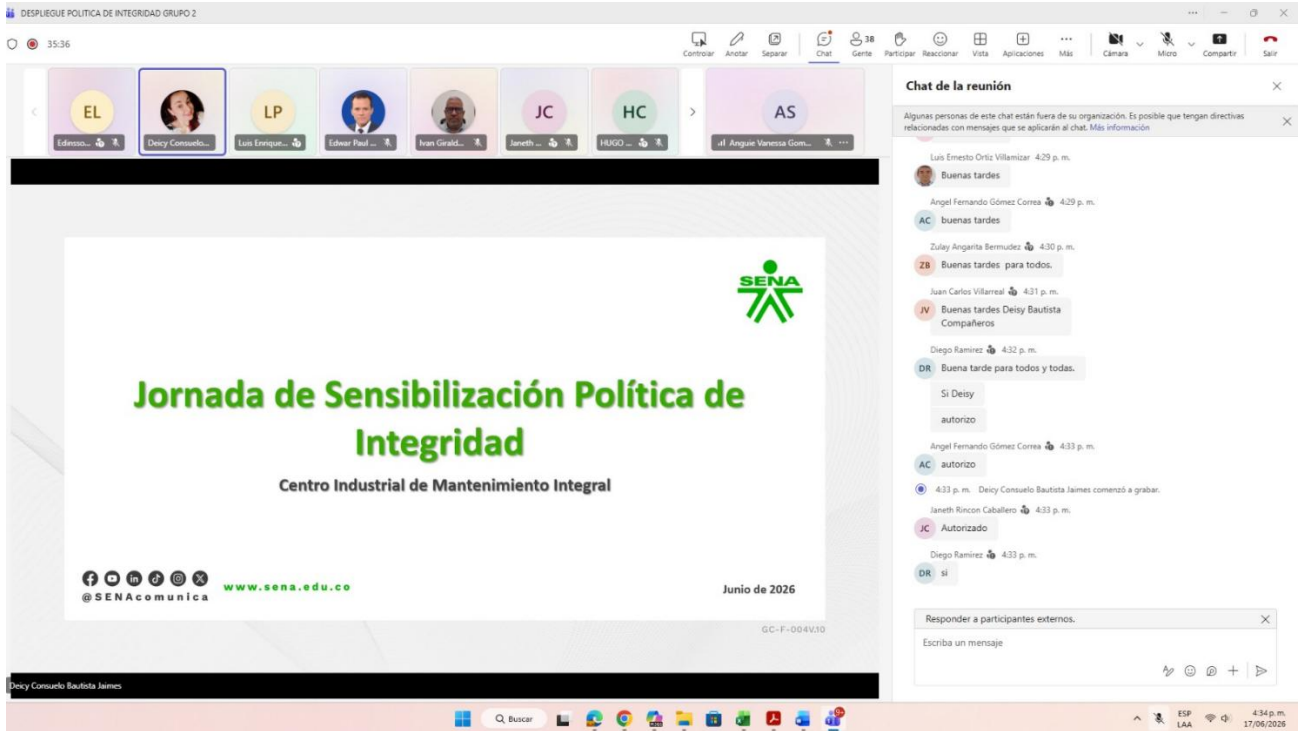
DESPLIEGUE POLITICA DE INTEGRIDAD GRUPO 2

35:36

Controlar Anotar Separar Chat 38 Gente Participar Reaccionar Vista Aplicaciones Más Cámara Micro Compartir Salir

EL Edinsso...
Deicy Consuelo...
LP Luis Enrique...
Edwar Paul ...
Ivan Girald...
JC Janeth ...
HC HUGO ...
AS Anguie Vanessa Gom...

Jornada de Sensibilización Política de Integridad

Centro Industrial de Mantenimiento Integral

SENA

@SENAcomunica www.sena.edu.co

Junio de 2026

GC-F-004V.10

Deicy Consuelo Bautista Jaimes

Chat de la reunión

Algunas personas de este chat están fuera de su organización. Es posible que tengan directivas relacionadas con mensajes que se aplicarán al chat. Más información

Luis Ernesto Ortiz Villamizar 4:29 p. m.
Buenas tardes

Angel Fernando Gómez Correa 4:29 p. m.
AC buenas tardes

Zulay Angarita Bermudez 4:30 p. m.
ZB Buenas tardes para todos.

Juan Carlos Villarreal 4:31 p. m.
JV Buenas tardes Deisy Bautista Compañeros

Diego Ramirez 4:32 p. m.
DR Buena tarde para todos y todas.
Si Deisy
autorizo

Angel Fernando Gómez Correa 4:33 p. m.
AC autorizo

4:33 p. m. Deicy Consuelo Bautista Jaimes comenzó a grabar.

Janeth Rincon Caballero 4:33 p. m.
JC Autorizado

Diego Ramirez 4:33 p. m.
DR si

Responder a participantes externos.
Escriba un mensaje

Buscar

ESP LAA 4:34 p. m. 17/06/2026